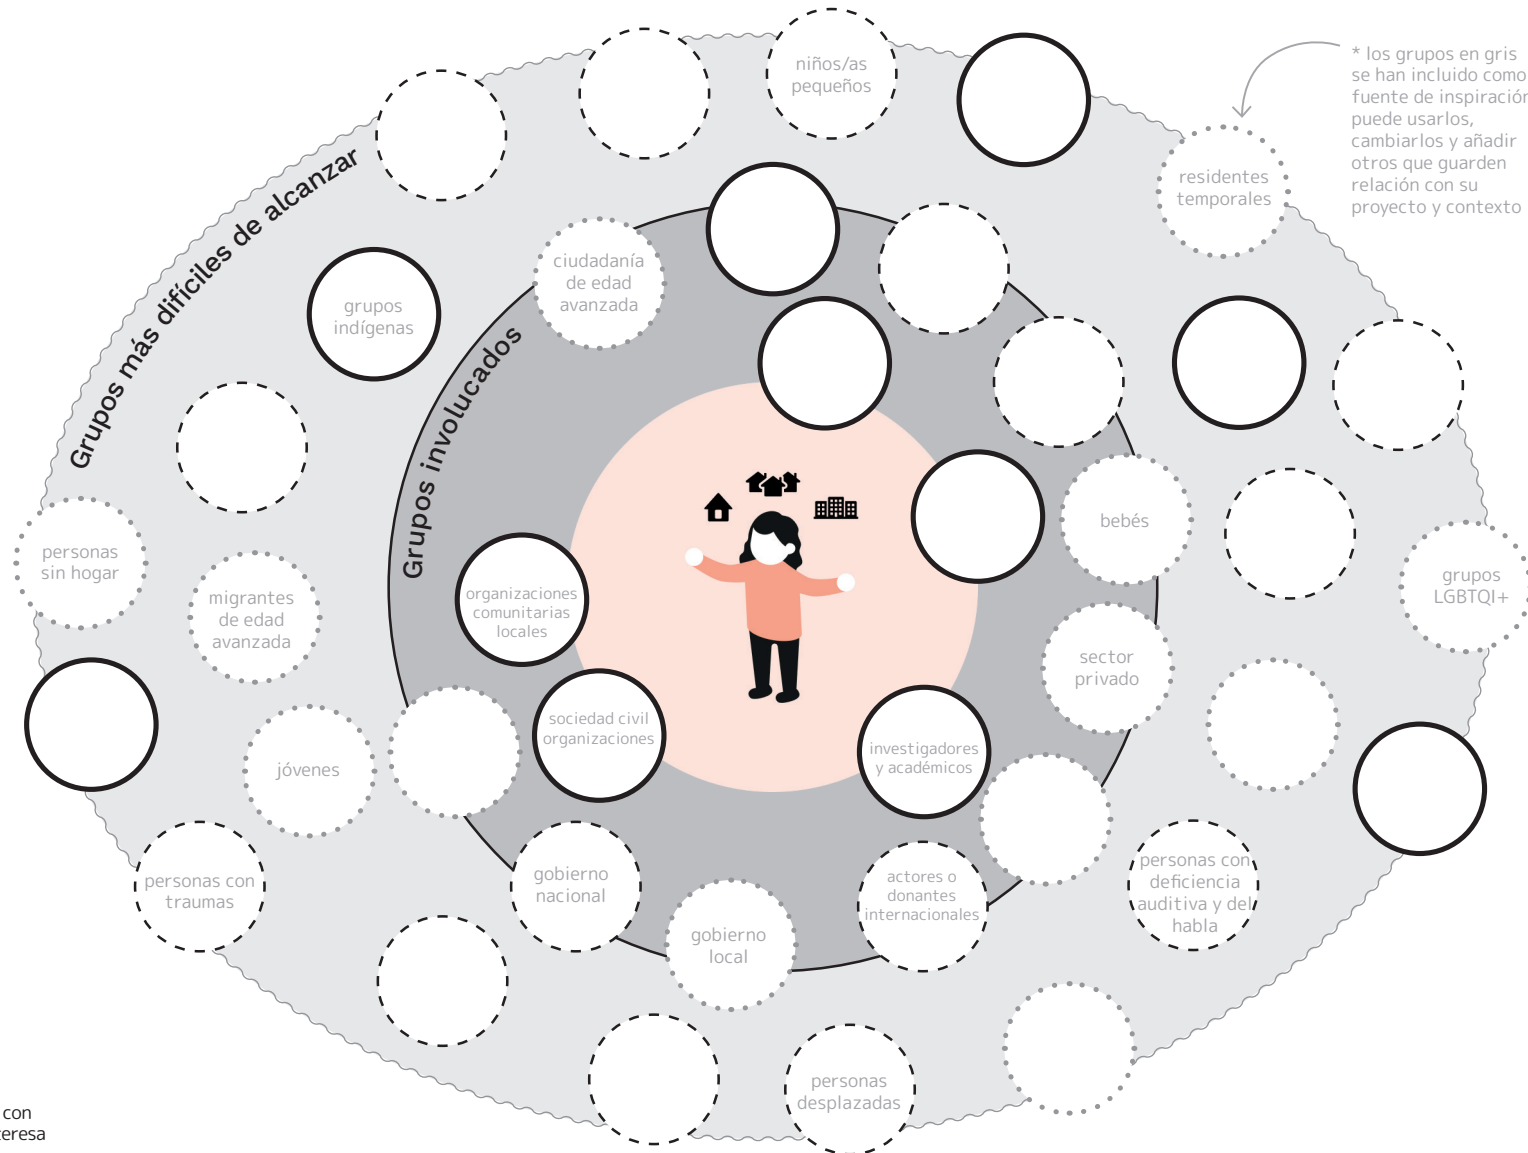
* los grupos en gris se han incluido como fuente de inspiración puede usarlos, cambiarlos y añadir otros que guarden relación con su proyecto y contexto

Grupos más difíciles de alcanzar

Grupos involucrados

niños/as pequeños

residentes temporales

ciudadanía de edad avanzada

grupos indígenas

personas sin hogar

migrantes de edad avanzada

organizaciones comunitarias locales

bebés

grupos LGBTQI+

sector privado

sociedad civil organizaciones

investigadores y académicos

jóvenes

personas con traumas

gobierno nacional

gobierno local

actores o donantes internacionales

personas con deficiencia auditiva y del habla

personas desplazadas

con
teresa